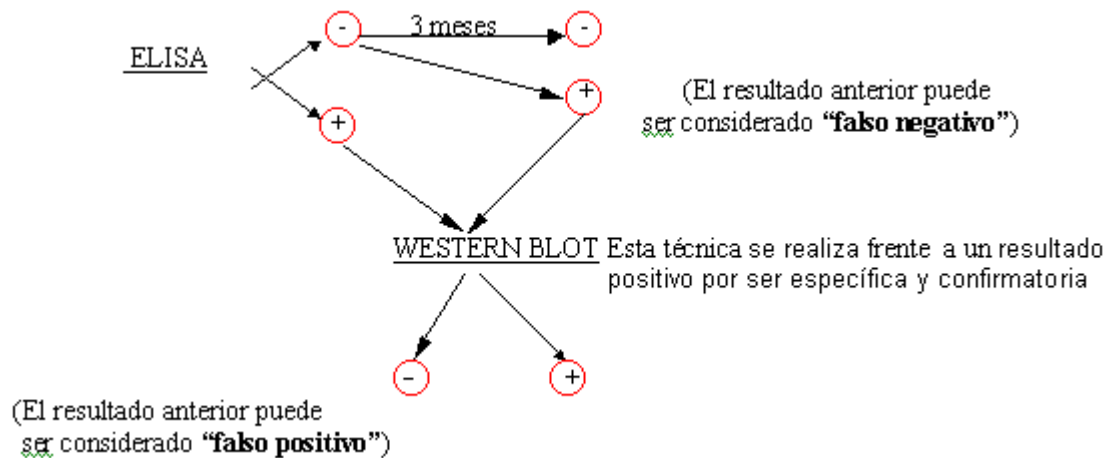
ELISA

-

3 meses

-

+

(El resultado anterior puede ser considerado **"falso negativo"**)

+

WESTERN BLOT Esta técnica se realiza frente a un resultado positivo por ser específica y confirmatoria

-

+

(El resultado anterior puede ser considerado **"falso positivo"**)